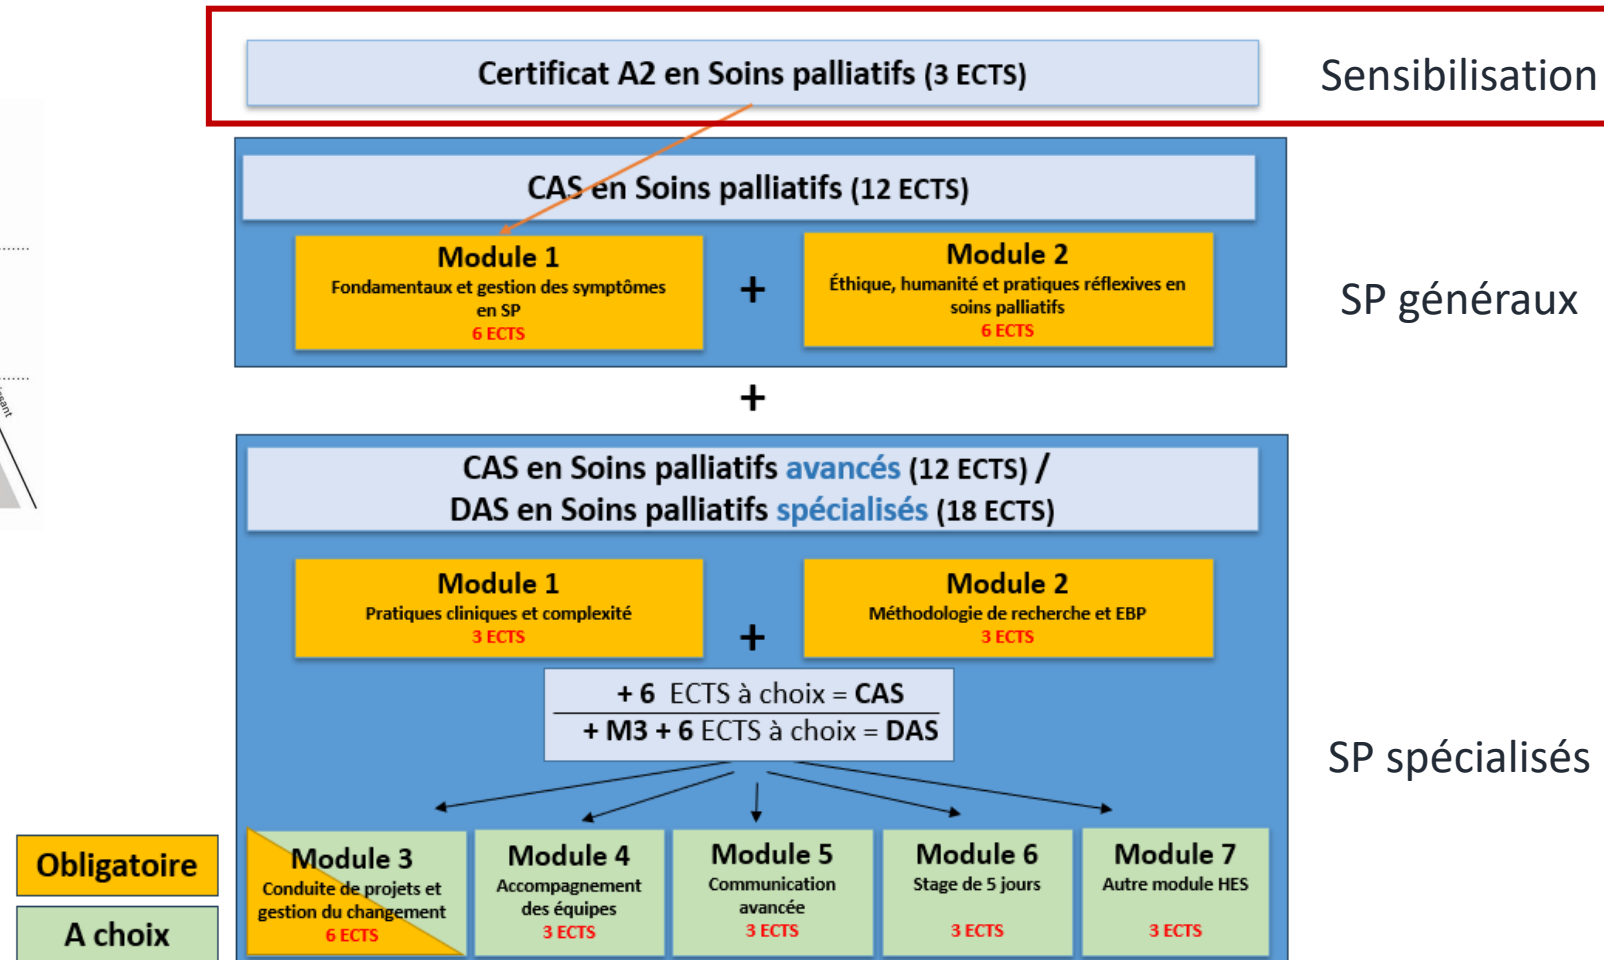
Certificat A2 en Soins palliatifs (3 ECTS)

Sensibilisation

CAS en Soins palliatifs (12 ECTS)

Module 1
Fondamentaux et gestion des symptômes en SP
6 ECTS

+

Module 2
Éthique, humanité et pratiques réflexives en soins palliatifs
6 ECTS

SP généraux

+

CAS en Soins palliatifs avancés (12 ECTS) /
DAS en Soins palliatifs spécialisés (18 ECTS)

Module 1
Pratiques cliniques et complexité
3 ECTS

+

Module 2
Méthodologie de recherche et EBP
3 ECTS

+ 6 ECTS à choix = CAS
+ M3 + 6 ECTS à choix = DAS

SP spécialisés

Module 3
Conduite de projets et gestion du changement
6 ECTS

Module 4
Accompagnement des équipes
3 ECTS

Module 5
Communication avancée
3 ECTS

Module 6
Stage de 5 jours
3 ECTS

Module 7
Autre module HES
3 ECTS

Obligatoire

A choix